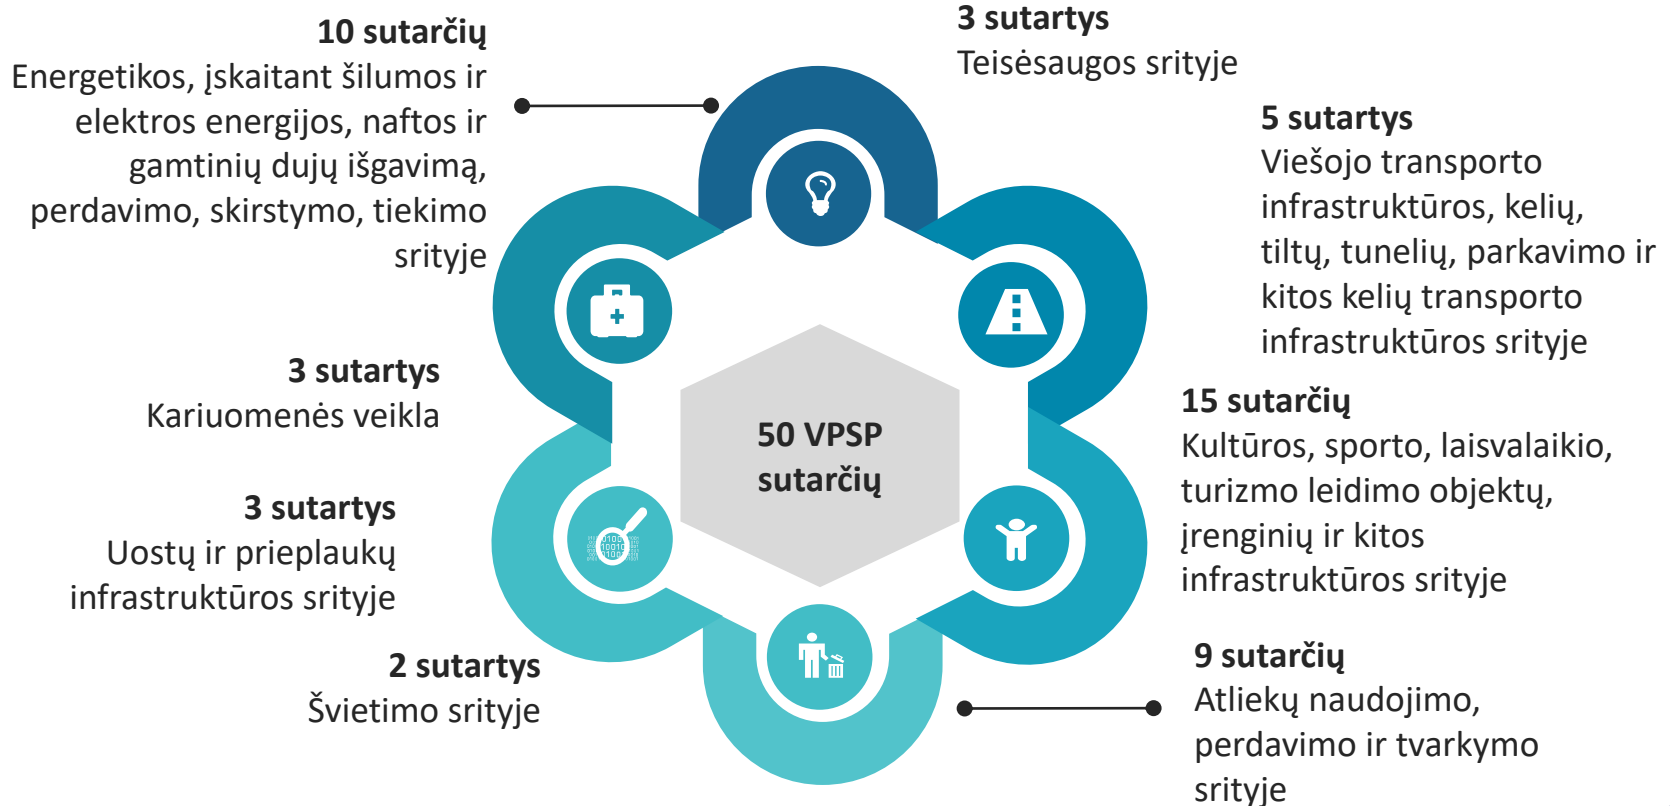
10 sutarčių
Energetikos, įskaitant šilumos ir elektros energijos, naftos ir gamtinių dujų išgavimą, perdavimo, skirstymo, tiekimo srityje

3 sutartys
Teisėsaugos srityje

5 sutartys
Viešojo transporto infrastruktūros, kelių, tiltų, tunelių, parkavimo ir kitos kelių transporto infrastruktūros srityje

3 sutartys
Kariuomenės veikla

50 VPSP sutarčių

15 sutarčių
Kultūros, sporto, laisvalaikio, turizmo leidimo objektų, įrenginių ir kitos infrastruktūros srityje

3 sutartys
Uostų ir prieplaukų infrastruktūros srityje

2 sutartys
Švietimo srityje

9 sutarčių
Atliekų naudojimo, perdavimo ir tvarkymo srityje